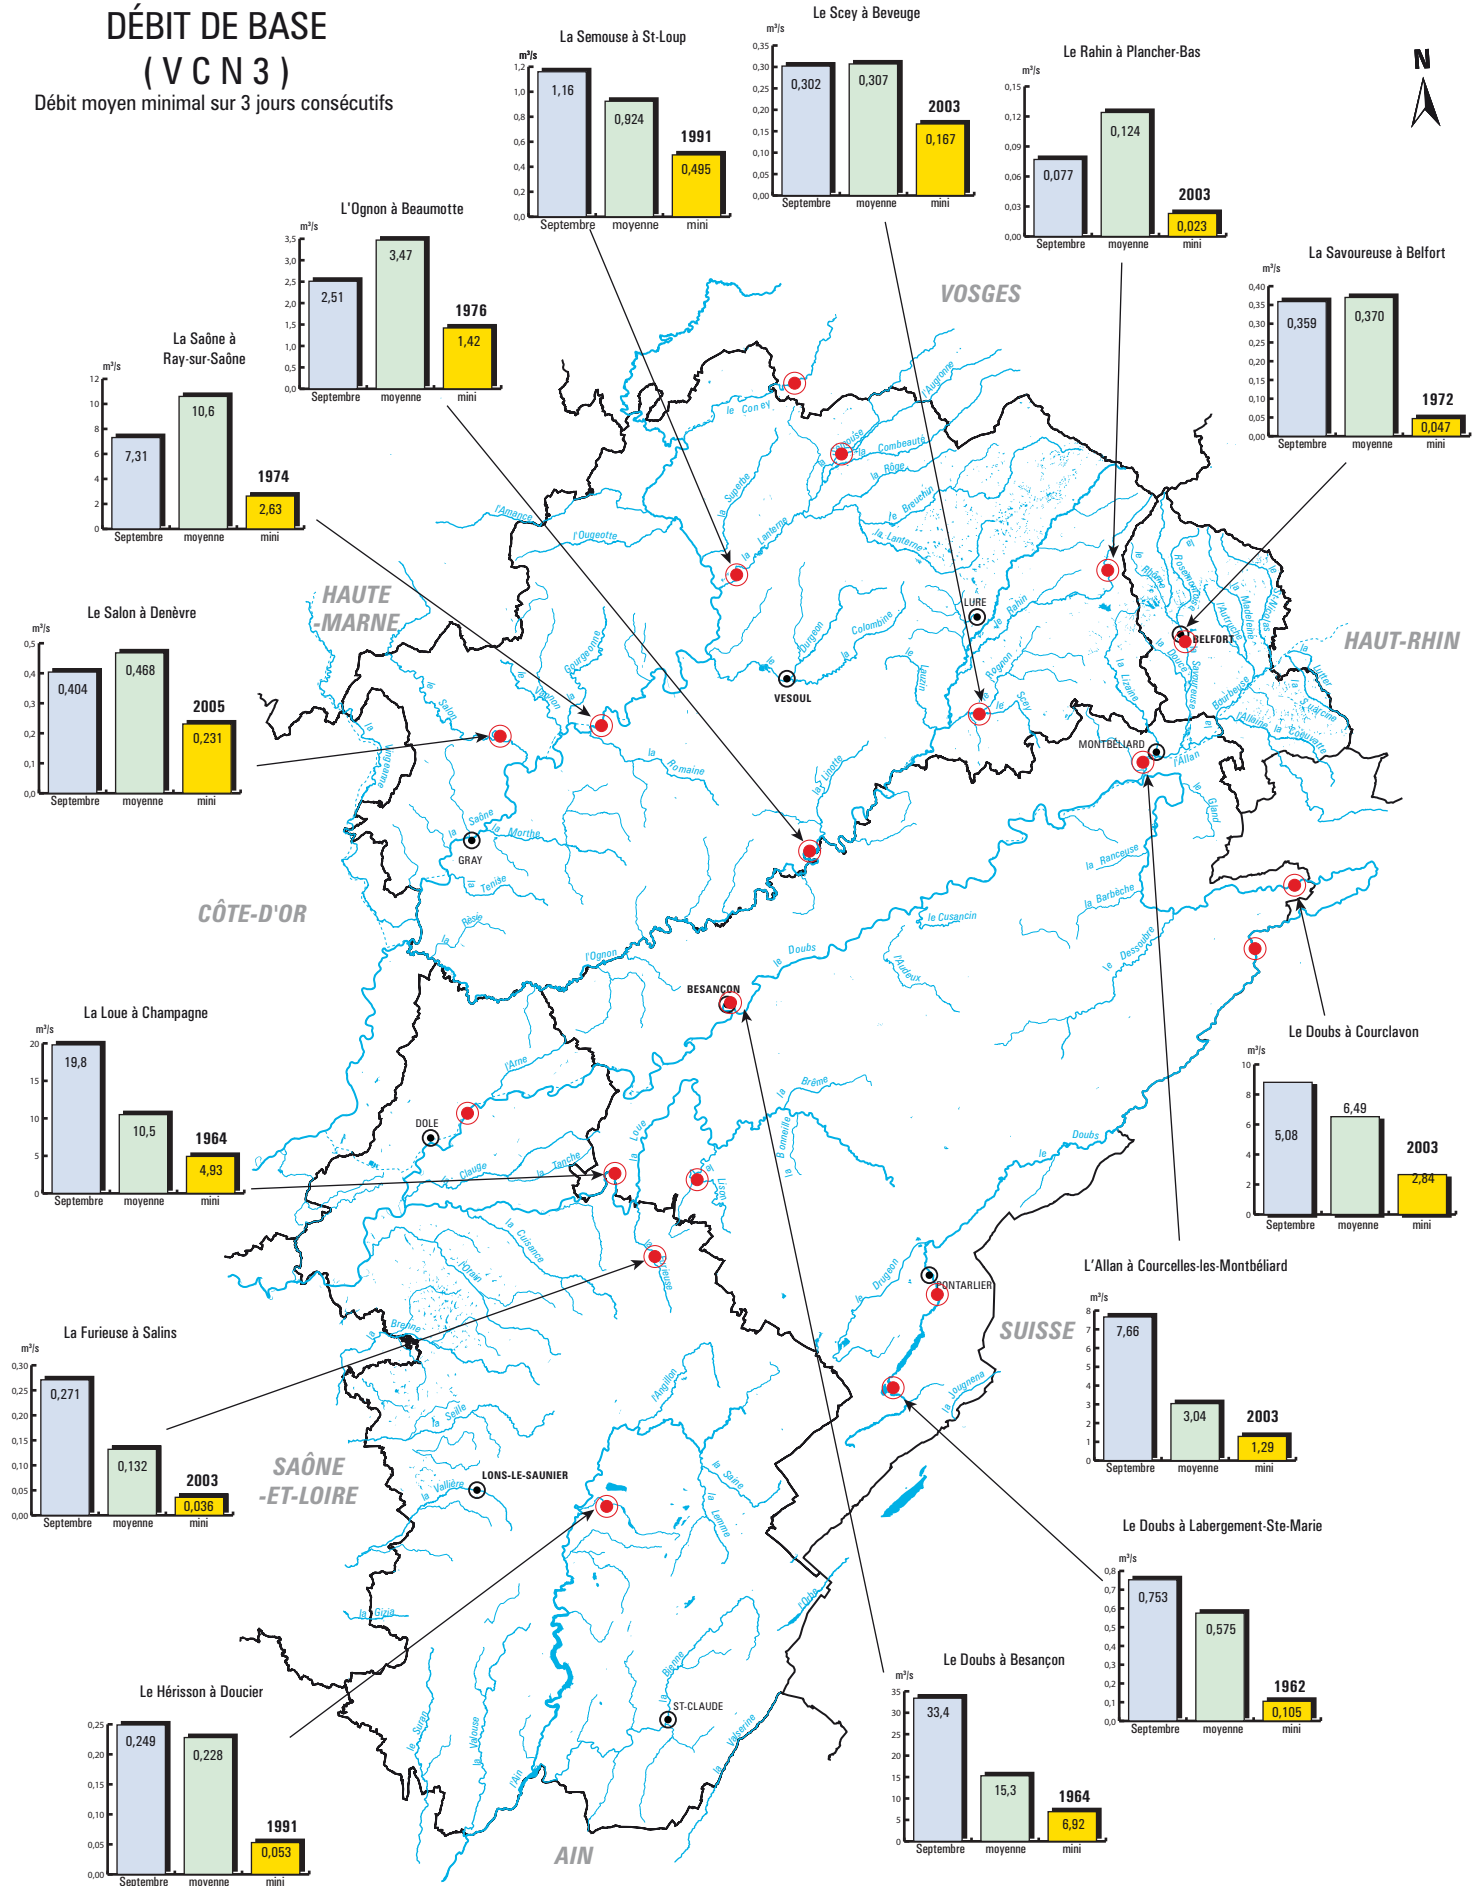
DÉBIT DE BASE
(VCN3)
Débit moyen minimal sur 3 jours consécutifs

La Semouse à St-Loup
m³/s
1,2 1,0 0,8 0,6 0,4 0,2 0,0
1,16 0,924 1991 0,495
Septembre moyenne mini

Le Scey à Beveuge
m³/s
0,35 0,30 0,25 0,20 0,15 0,10 0,05 0,00
0,302 0,307 2003 0,167
Septembre moyenne mini

Le Rahin à Plancher-Bas
m³/s
0,15 0,12 0,09 0,06 0,03 0,00
0,077 0,124 2003 0,023
Septembre moyenne mini

N

La Savoureuse à Belfort
m³/s
0,40 0,35 0,30 0,25 0,20 0,15 0,10 0,05 0,00
0,359 0,370 1972 0,047
Septembre moyenne mini

L'Ognon à Beaumotte
m³/s
3,5 3,0 2,5 2,0 1,5 1,0 0,5 0,0
2,51 3,47 1976 1,42
Septembre moyenne mini

La Saône à Ray-sur-Saône
m³/s
12 10 8 6 4 2 0
7,31 10,6 1974 2,63
Septembre moyenne mini

Le Salon à Denèvre
m³/s
0,5 0,4 0,3 0,2 0,1 0,0
0,404 0,468 2005 0,231
Septembre moyenne mini

VOSGES
HAUTE-MARNE
HAUT-RHIN
CÔTE-D'OR
SUISSE
SAÔNE-ET-LOIRE
AIN

LURE VESOUL BELFORT MONTBÉLIARD GRAY BESANCON DOLE PONTARLIER LONS-LE-SAUNIER ST-CLAUDE

le Coney la Semouse la Combeauté la Rôge l'Augronne la Superbe la Lanterne la Breuchin la Lanterne l'Amance l'Ougeotte le Durgeon la Colombine le Rahin l'Ognon le Scey la Rhôme la Rosemontoise la Madeleine la Savoureuse l'Autruche la Douce la Lizaine la Bourbeuse l'Allaine la Suarcine la Coeuvatte l'Allan la Gland le Salon la Vingeanne le Vannon la Gourgeonne la Romaine la Linotte la Saône la Morthe la Tenise la Résie l'Ognon le Doubs la Rancheuse la Barbèche le Cusancin l'Audeux le Dessoubre l'Arne la Brème la Clauge la Tanche la Loue la Lison la Cuisance l'Orain la Furieuse la Brenne la Seille la Vallière l'Angillon la Sorne la Drugeon le Doubs la Jougnena la Serre la Lemme la Gizia l'Orbe la Bienne le Suran la Valouse l'Ain la Valserine

Le Doubs à Courclavon
m³/s
10 8 6 4 2 0
5,08 6,49 2003 2,84
Septembre moyenne mini

La Loue à Champagne
m³/s
20 15 10 5 0
19,8 10,5 1964 4,93
Septembre moyenne mini

L'Allan à Courcelles-les-Montbéliard
m³/s
8 7 6 5 4 3 2 1 0
7,66 3,04 2003 1,29
Septembre moyenne mini

La Furieuse à Salins
m³/s
0,30 0,25 0,20 0,15 0,10 0,05 0,00
0,271 0,132 2003 0,036
Septembre moyenne mini

Le Doubs à Labergement-Ste-Marie
m³/s
0,8 0,7 0,6 0,5 0,4 0,3 0,2 0,1 0,0
0,753 0,575 1962 0,105
Septembre moyenne mini

Le Hérisson à Doucier
m³/s
0,25 0,20 0,15 0,10 0,05 0,00
0,249 0,228 1991 0,053
Septembre moyenne mini

Le Doubs à Besançon
m³/s
35 30 25 20 15 10 5 0
33,4 15,3 1964 6,92
Septembre moyenne mini